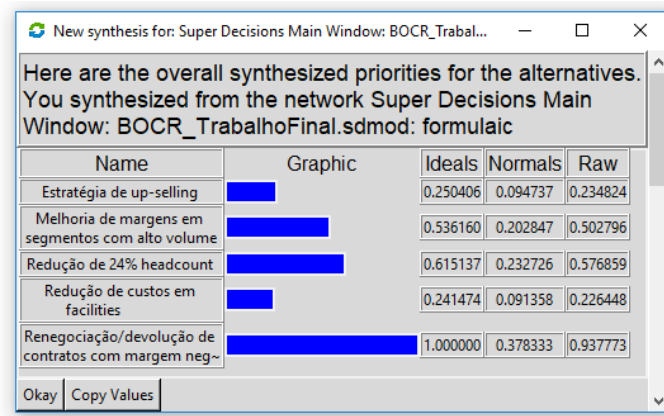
New synthesis for: Super Decisions Main Window: BOCR_Trabal...

Here are the overall synthesized priorities for the alternatives. You synthesized from the network Super Decisions Main Window: BOCR_TrabalhoFinal.sdmod: formulaic

| Name | Graphic | Ideals | Normals | Raw |
|---|---|---|---|---|
| Estratégia de up-selling | | 0.250406 | 0.094737 | 0.234824 |
| Melhoria de margens em segmentos com alto volume | | 0.536160 | 0.202847 | 0.502796 |
| Redução de 24% headcount | | 0.615137 | 0.232726 | 0.576859 |
| Redução de custos em facilities | | 0.241474 | 0.091358 | 0.226448 |
| Renegociação/devolução de contratos com margem neg~ | | 1.000000 | 0.378333 | 0.937773 |

Okay
Copy Values